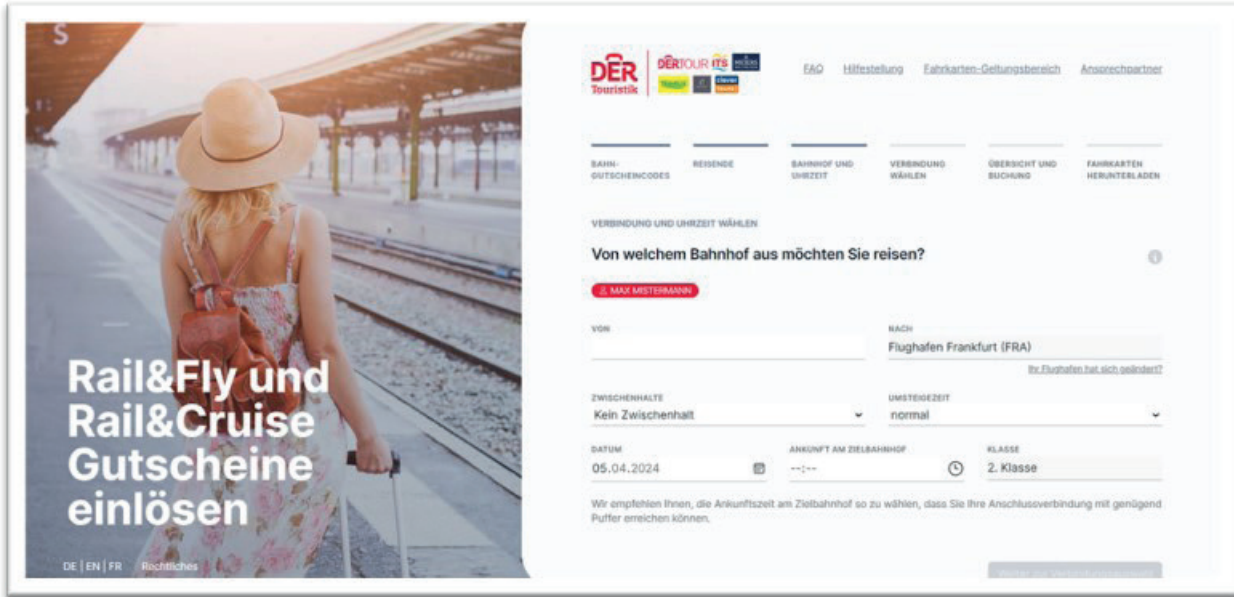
S

Rail&Fly und Rail&Cruise Gutscheine einlösen

DE | EN | FR Rechtliches

DER Touristik DERTOUR ITS

FAQ Hilfestellung Fahrkarten-Geltungsbereich Ansprechpartner

BAHN-GUTSCHEINCODES REISENDE BAHNHOF UND UHRZEIT VERBINDUNG WÄHLEN ÜBERSICHT UND BUCHUNG FAHRKARTEN HERUNTERLADEN

VERBINDUNG UND UHRZEIT WÄHLEN

Von welchem Bahnhof aus möchten Sie reisen?

MAX MISTERMANN

VON

NACH
Flughafen Frankfurt (FRA)
Ihr Flughafen hat sich geändert?

ZWISCHENHALTE
Kein Zwischenhalt

UMSTEIGEZEIT
normal

DATUM
05.04.2024

ANKUNFT AM ZIELBAHNHOF
--:--

KLASSE
2. Klasse

Wir empfehlen Ihnen, die Ankunftszeit am Zielbahnhof so zu wählen, dass Sie Ihre Anschlussverbindung mit genügend Puffer erreichen können.

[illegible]